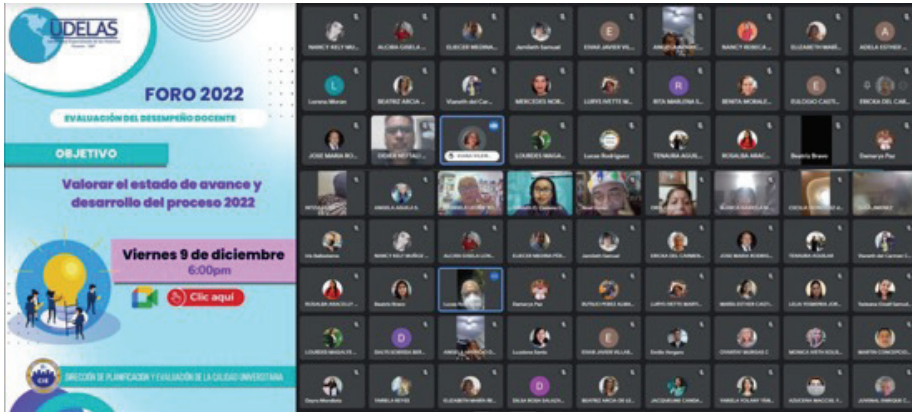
UDELAS

FORO 2022

EVALUACIÓN DEL DESEMPEÑO DOCENTE

OBJETIVO

Valorar el estado de avance y desarrollo del proceso 2022

Viernes 9 de diciembre
6:00pm

Clic aquí

DIRECCIÓN DE PLANIFICACIÓN Y EVALUACIÓN DE LA CALIDAD UNIVERSITARIA

NANCY KELY MU... ALCIRA GISELA ... ELIECER MEDINA... Jamileth Samuel ERIKA JAVIER VI... NANCY RUBICA ... ELIZABETH MARI... ADELA ESTHER ...

Lorena Moran BEATRIZ ARCIA ... Vianeth del Car... MERCEDES NOR... LURYS IVETTE M... RITA MARLENA E... BENITA MORALE... EULOGIO CASTI... ERICKA DEL CAR...

JOSE MARIA RO... LOURDES MAGA... Lucas Rodriguez TENAURA AGUIL... ROSALBA ARAC... Beatriz Bravo Damaryz Paz

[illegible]

Lourdes Magalys... Damaryz Paz Luzmina Santo Emilia Vergara

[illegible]